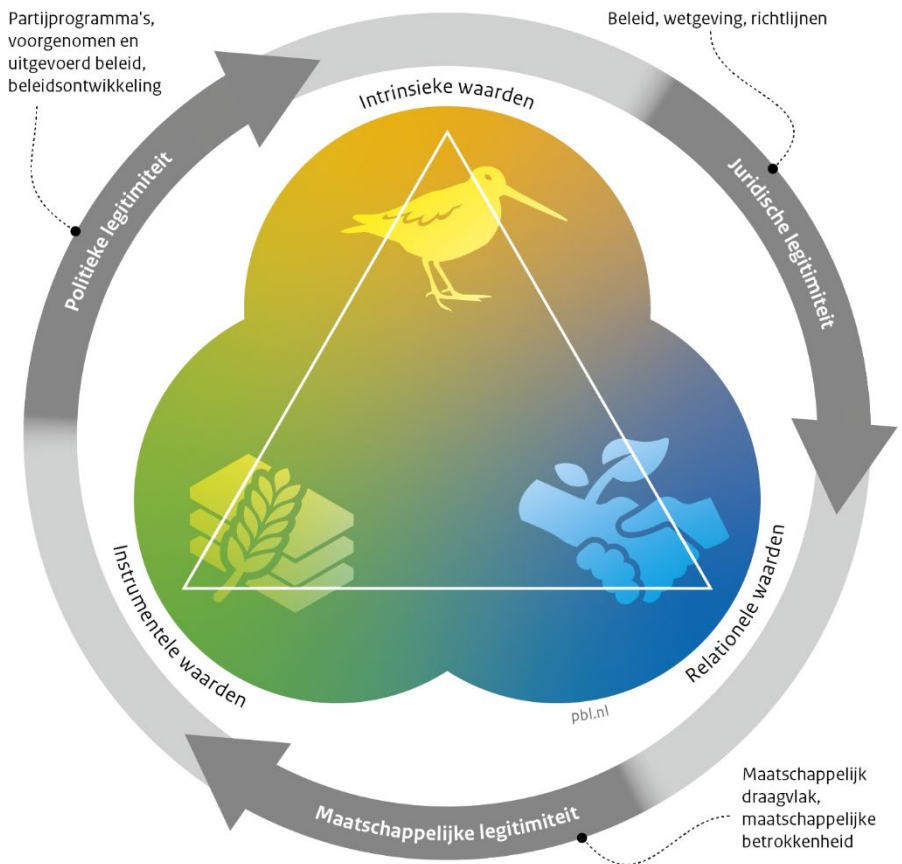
Partijprogramma's, voorgenomen en uitgevoerd beleid, beleidsontwikkeling

Beleid, wetgeving, richtlijnen

Intrinsieke waarden

Politieke legitimiteit

Juridische legitimiteit

Instrumentele waarden

Relationele waarden

pbl.nl

Maatschappelijke legitimiteit

Maatschappelijk draagvlak, maatschappelijke betrokkenheid